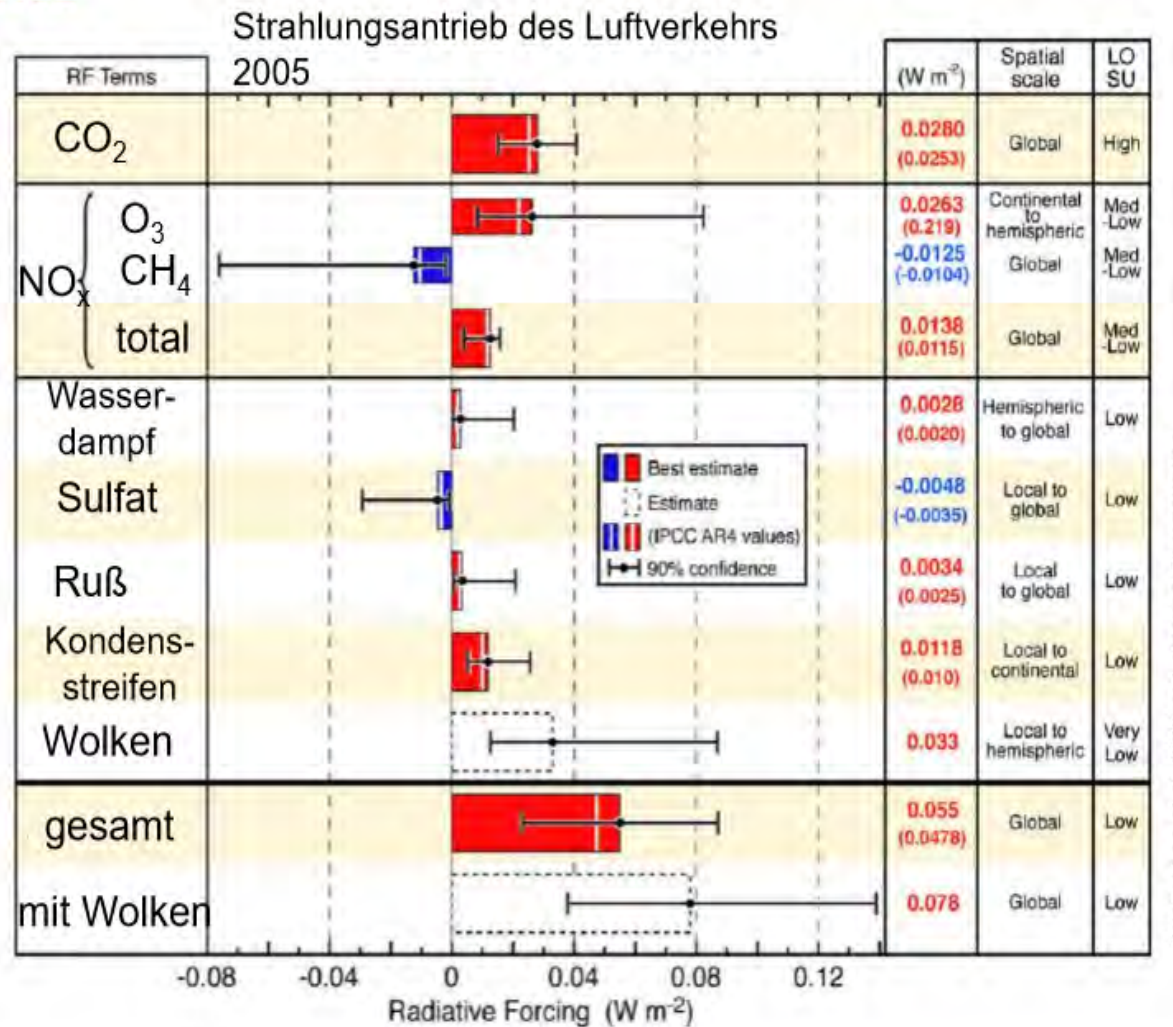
Strahlungsantrieb des Luftverkehrs 2005

| RF Terms | (W m$^{-2}$) | Spatial scale | LOSU |
|---|---|---|---|
| $CO_2$ | 0.0280 (0.0253) | Global | High |
| $NO_x$ $O_3$ | 0.0263 (0.219) | Continental to hemispheric | Med -Low |
| $NO_x$ $CH_4$ | -0.0125 (-0.0104) | Global | Med -Low |
| $NO_x$ total | 0.0138 (0.0115) | Global | Med -Low |
| Wasserdampf | 0.0028 (0.0020) | Hemispheric to global | Low |
| Sulfat | -0.0048 (-0.0035) | Local to global | Low |
| Ruß | 0.0034 (0.0025) | Local to global | Low |
| Kondensstreifen | 0.0118 (0.010) | Local to continental | Low |
| Wolken | 0.033 | Local to hemispheric | Very Low |
| gesamt | 0.055 (0.0478) | Global | Low |
| mit Wolken | 0.078 | Global | Low |

Best estimate
Estimate
(IPCC AR4 values)
90% confidence

-0.08 -0.04 0 0.04 0.08 0.12
Radiative Forcing (W m$^{-2}$)